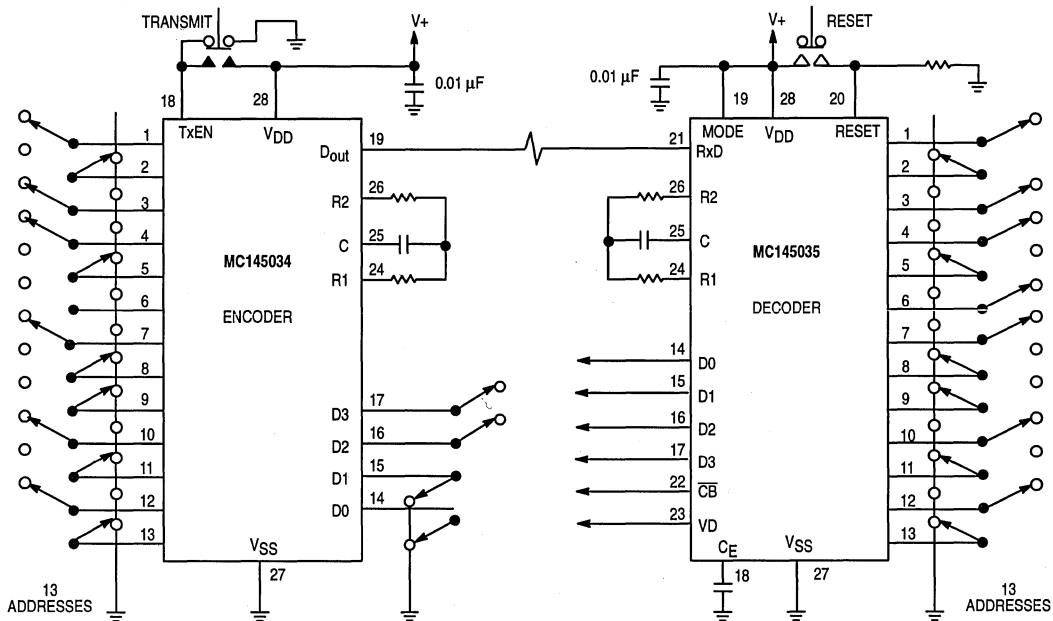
TRANSMIT
V+
0.01 µF
18
28
TxEN
$V_{DD}$
$D_{out}$
19
1
2
3
4
5
6
7
8
9
10
11
12
13
26
R2
25
C
24
R1
MC145034
ENCODER
D3
17
D2
16
D1
15
D0
14
$V_{SS}$
27
13
ADDRESSES

V+
RESET
0.01 µF
19
28
20
21
MODE
$V_{DD}$
RESET
RxD
26
R2
25
C
24
R1
MC145035
DECODER
14
D0
15
D1
16
D2
17
D3
22
$\overline{CB}$
23
VD
$C_E$
18
$V_{SS}$
27
1
2
3
4
5
6
7
8
9
10
11
12
13
13
ADDRESSES